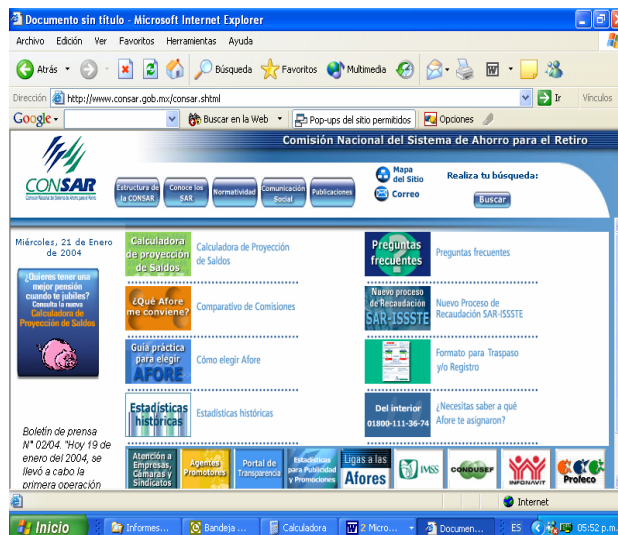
Documento sin título - Microsoft Internet Explorer

Archivo Edición Ver Favoritos Herramientas Ayuda

Atrás Búsqueda Favoritos Multimedia

Dirección http://www.consar.gob.mx/consar.shtml Ir Vínculos

Google Buscar en la Web Pop-ups del sitio permitidos Opciones

Comisión Nacional del Sistema de Ahorro para el Retiro

CONSAR
Comisión Nacional del Sistema de Ahorro para el Retiro

Estructura de la CONSAR | Conoce los SAR | Normatividad | Comunicación Social | Publicaciones

Mapa del Sitio
Correo

Realiza tu búsqueda:
Buscar

Miércoles, 21 de Enero de 2004

¿Quieres tener una mejor pensión cuando te jubiles? Consulta la nueva Calculadora de Proyección de Saldos

Boletín de prensa N° 02/04. "Hoy 19 de enero del 2004, se llevó a cabo la primera operación

Calculadora de proyección de Saldos
Calculadora de Proyección de Saldos

¿Qué Afore me conviene?
Comparativo de Comisiones

Guía práctica para elegir AFORE
Cómo elegir Afore

Estadísticas históricas
Estadísticas históricas

Preguntas frecuentes
Preguntas frecuentes

Nuevo proceso de Recaudación SAR-ISSSTE
Nuevo Proceso de Recaudación SAR-ISSSTE

Formato para Traspaso y/o Registro

Del interior 01800-111-36-74
¿Necesitas saber a qué Afore te asignaron?

Atención a Empresas, Cámaras y Sindicatos | Agentes Promotores | Portal de Transparencia | Estadísticas para Publicidad y Promociones | Ligas a las Afores | IMSS | CONDUSEF | INFONAVIT | Profeco

Internet

Inicio | Informes... | Bandeja ... | Calculadora | 2 Micro... | Documen... | ES | 05:52 p.m.